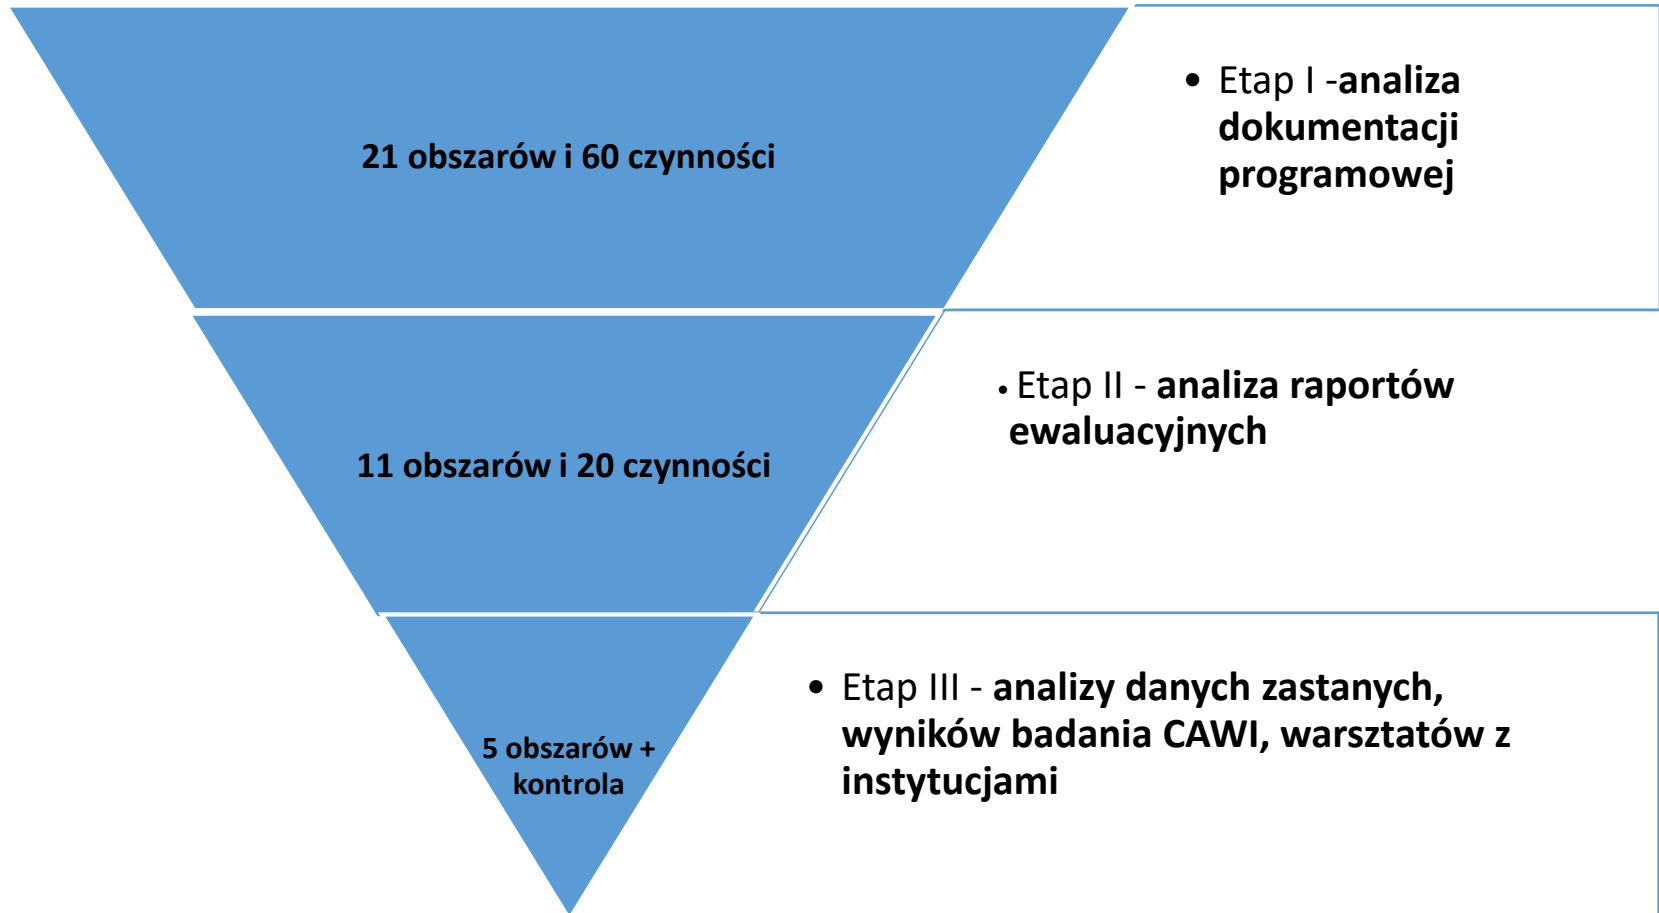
21 obszarów i 60 czynności

• Etap I -analiza dokumentacji programowej

11 obszarów i 20 czynności

• Etap II - analiza raportów ewaluacyjnych

5 obszarów + kontrola

• Etap III - analizy danych zastanych, wyników badania CAWI, warsztatów z instytucjami